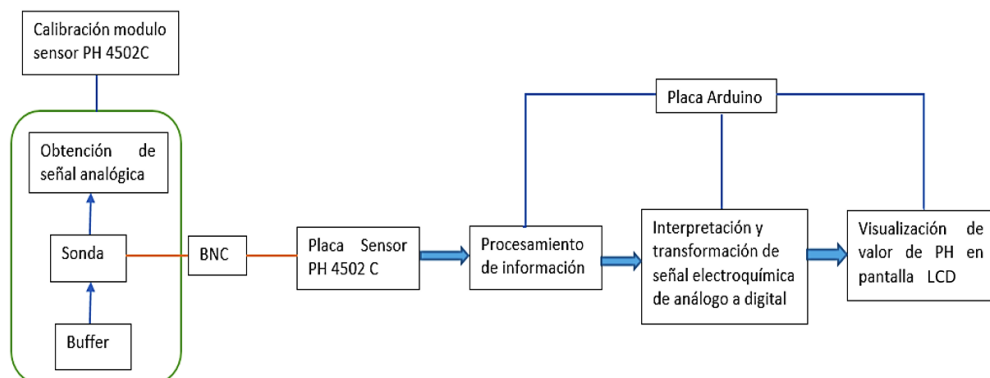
Calibración modulo sensor PH 4502C

Obtención de señal analógica

Sonda

Buffer

BNC

Placa Sensor PH 4502 C

Procesamiento de información

Placa Arduino

Interpretación y transformación de señal electroquímica de análogo a digital

Visualización de valor de PH en pantalla LCD